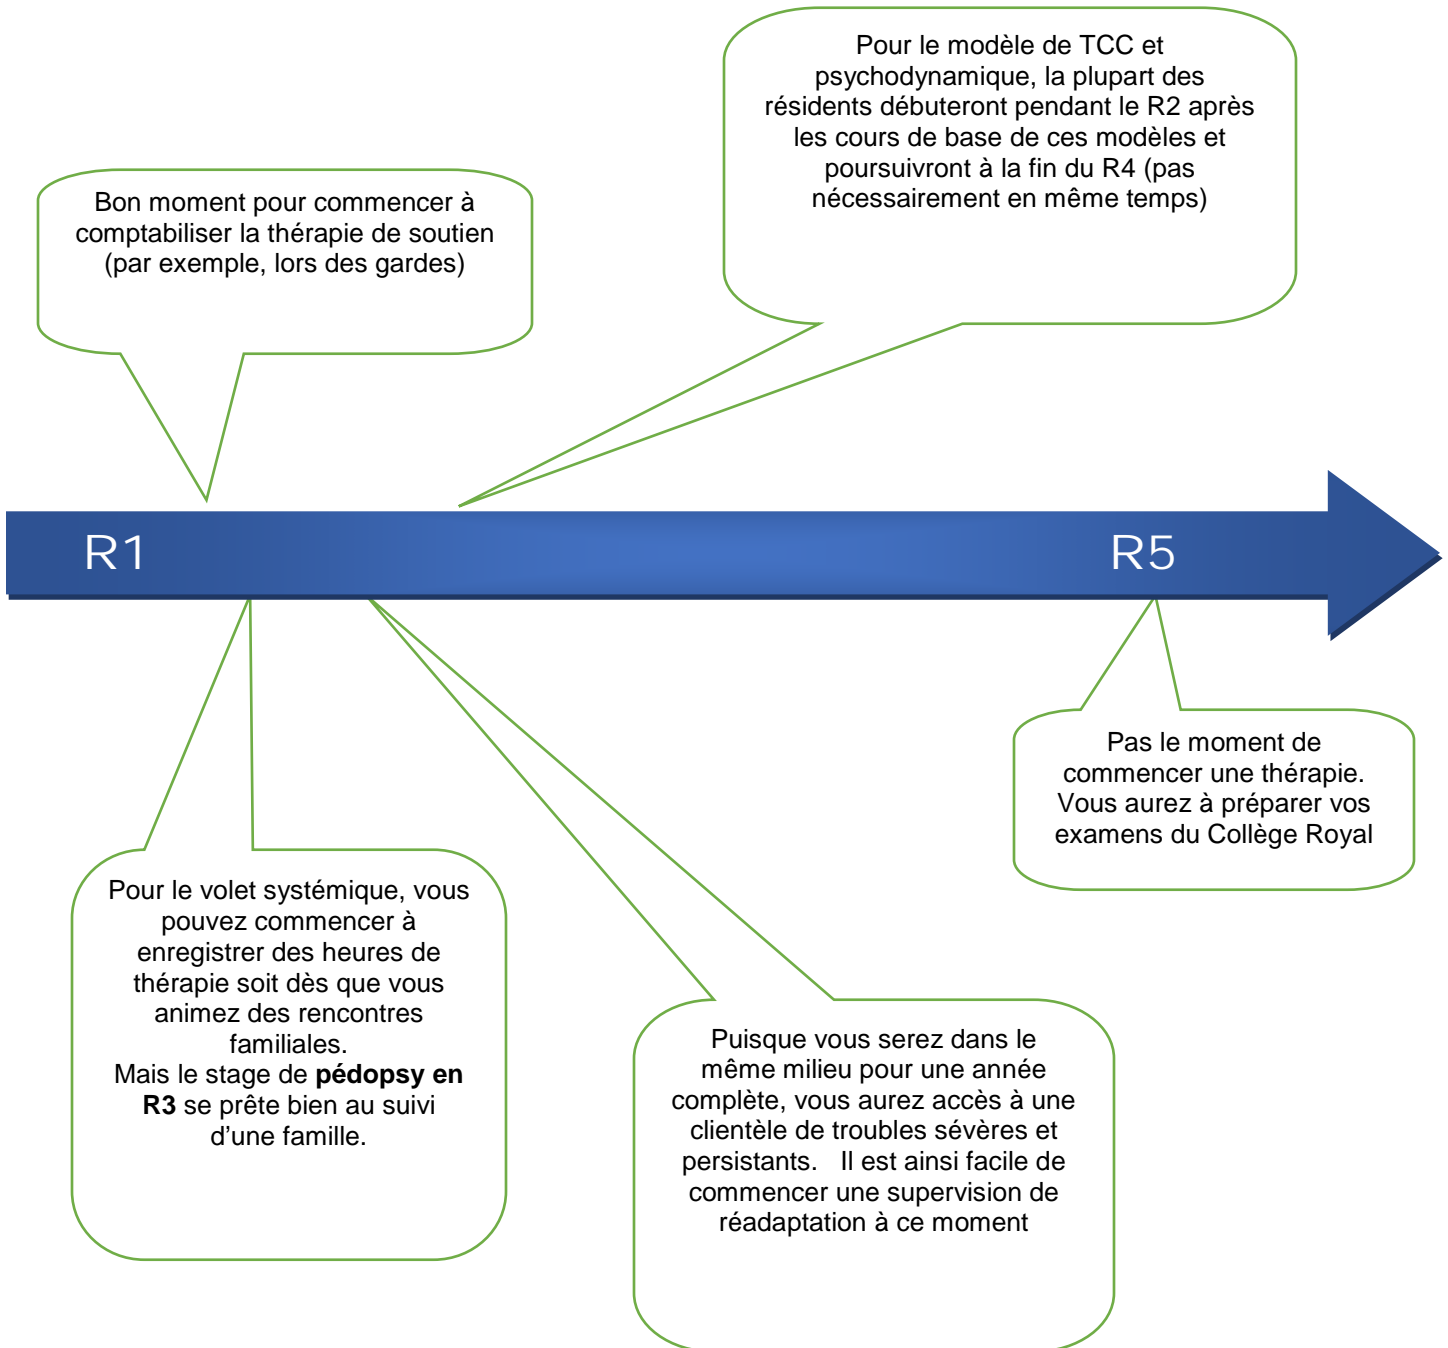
Pour le modèle de TCC et psychodynamique, la plupart des résidents débuteront pendant le R2 après les cours de base de ces modèles et poursuivront à la fin du R4 (pas nécessairement en même temps)

Bon moment pour commencer à comptabiliser la thérapie de soutien (par exemple, lors des gardes)

R1

R5

Pas le moment de commencer une thérapie. Vous aurez à préparer vos examens du Collège Royal

Pour le volet systémique, vous pouvez commencer à enregistrer des heures de thérapie soit dès que vous animez des rencontres familiales.
Mais le stage de **pédopsy en R3** se prête bien au suivi d'une famille.

Puisque vous serez dans le même milieu pour une année complète, vous aurez accès à une clientèle de troubles sévères et persistants. Il est ainsi facile de commencer une supervision de réadaptation à ce moment